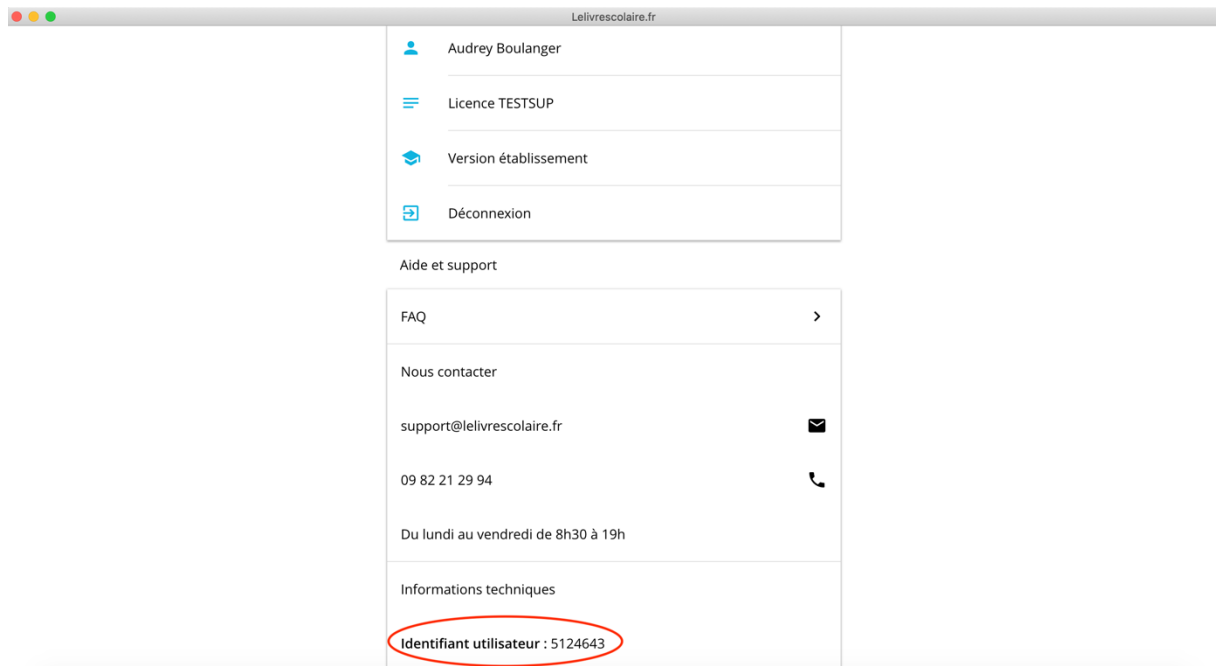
Lelivrescolaire.fr

Audrey Boulanger

Licence TESTSUP

Version établissement

Déconnexion

Aide et support

FAQ

Nous contacter

support@lelivrescolaire.fr

09 82 21 29 94

Du lundi au vendredi de 8h30 à 19h

Informations techniques

**Identifiant utilisateur** : 5124643